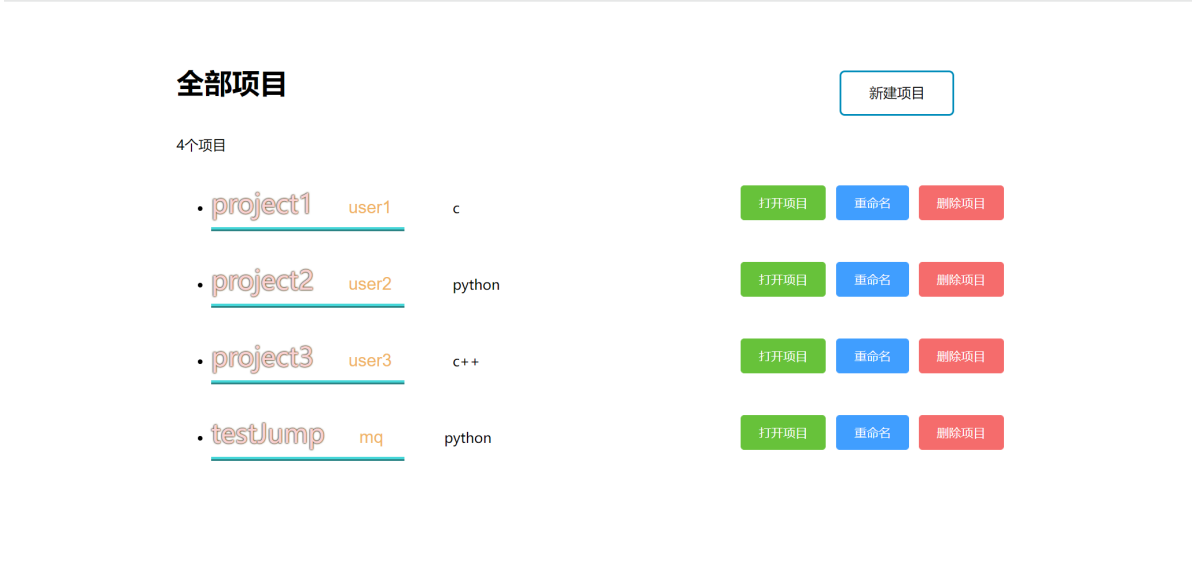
全部项目

新建项目

4个项目

- project1 user1 c 打开项目 重命名 删除项目
- project2 user2 python 打开项目 重命名 删除项目
- project3 user3 c++ 打开项目 重命名 删除项目
- testJump mq python 打开项目 重命名 删除项目